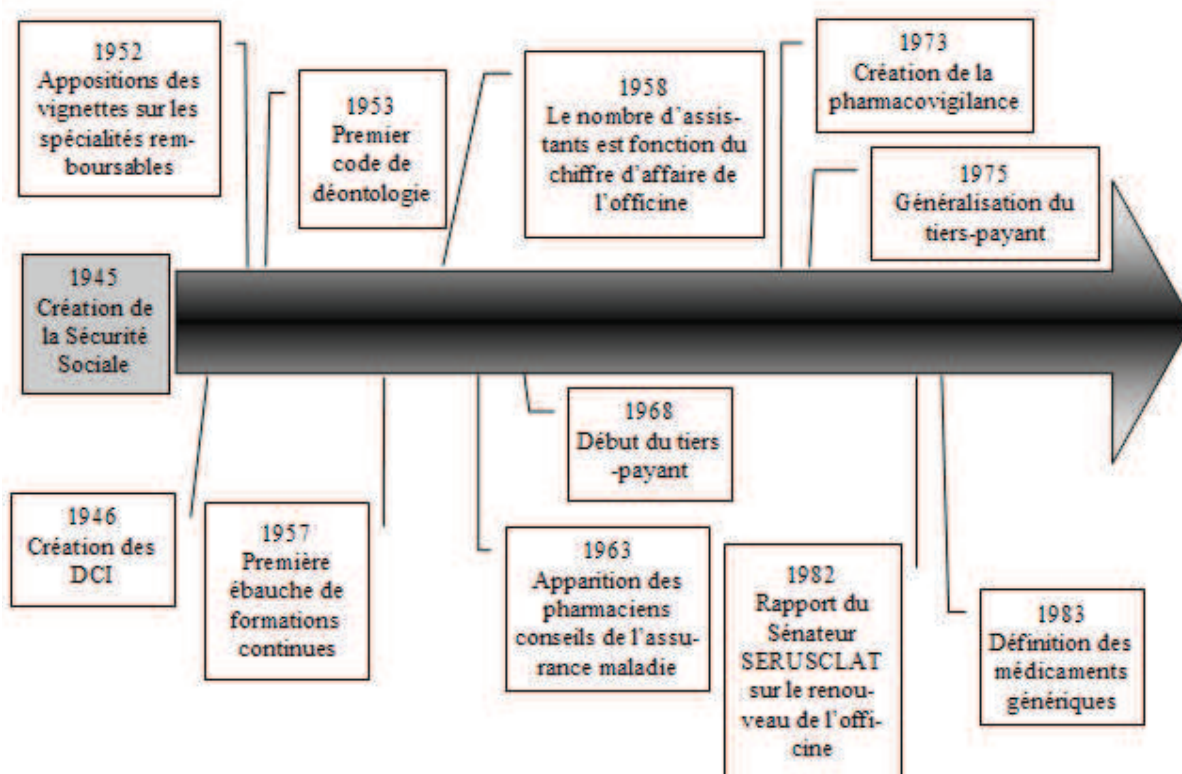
1952
Appositions des vignettes sur les spécialités remboursables

1953
Premier code de déontologie

1958
Le nombre d'assistants est fonction du chiffre d'affaire de l'officine

1973
Création de la pharmacovigilance

1975
Généralisation du tiers-payant

1945
Création de la Sécurité Sociale

1968
Début du tiers -payant

1946
Création des DCI

1957
Première ébauche de formations continues

1963
Apparition des pharmaciens conseils de l'assurance maladie

1982
Rapport du Sénateur SERUSCLAT sur le renouveau de l'officine

1983
Définition des médicaments génériques